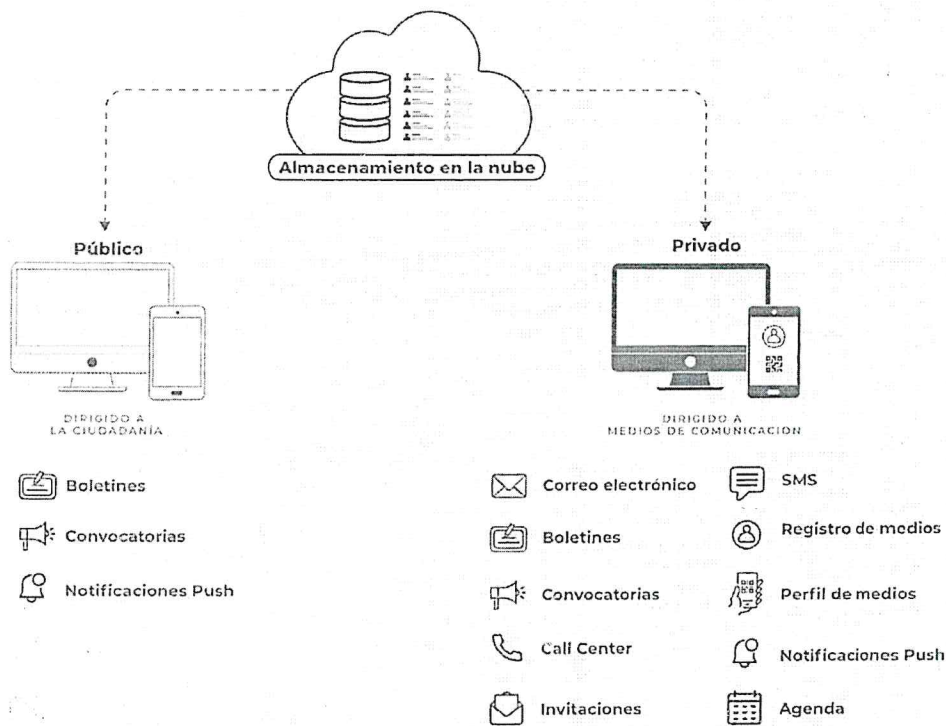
Almacenamiento en la nube

Público

DIRIGIDO A
LA CIUDADANÍA

Boletines

Convocatorias

Notificaciones Push

Privado

DIRIGIDO A
MEDIOS DE COMUNICACION

Correo electrónico

Boletines

Convocatorias

Call Center

Invitaciones

SMS

Registro de medios

Perfil de medios

Notificaciones Push

Agenda